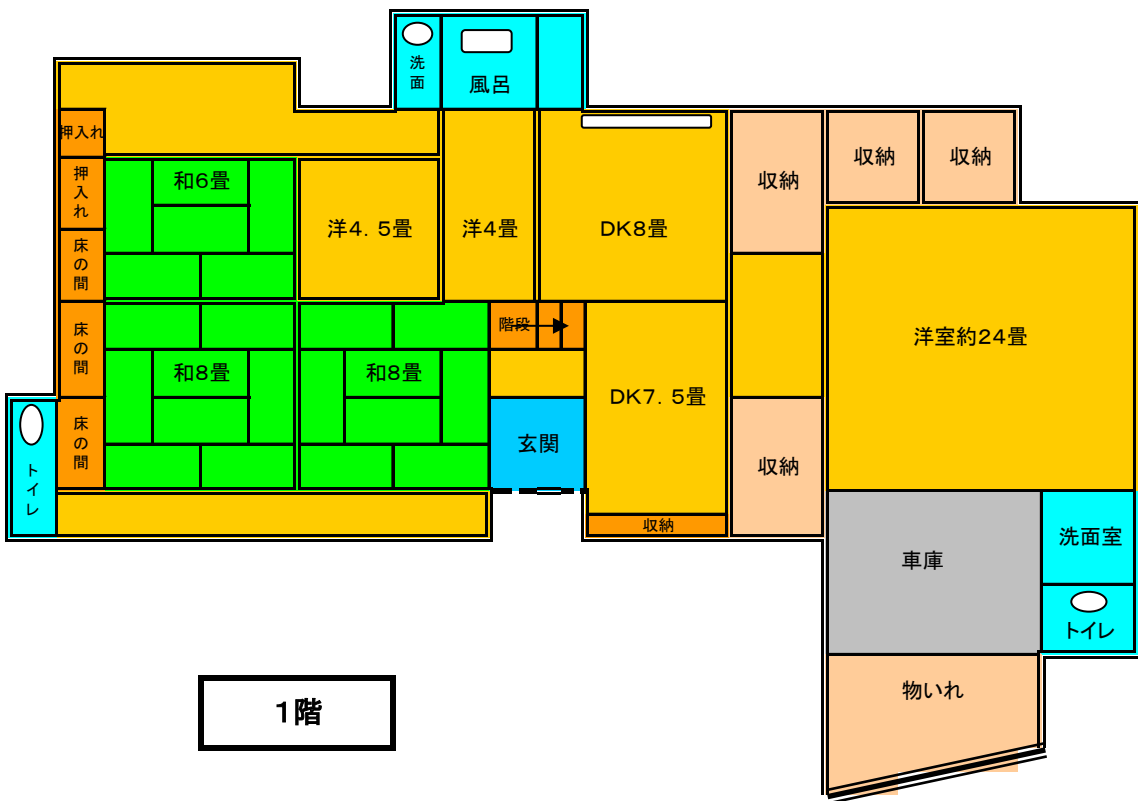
洗面

風呂

押入れ

押入れ

和6畳

洋4．5畳

洋4畳

DK8畳

収納

収納

収納

床の間

床の間

階段

洋室約24畳

和8畳

和8畳

DK7．5畳

床の間

トイレ

玄関

収納

収納

洗面室

車庫

トイレ

物いれ

1階